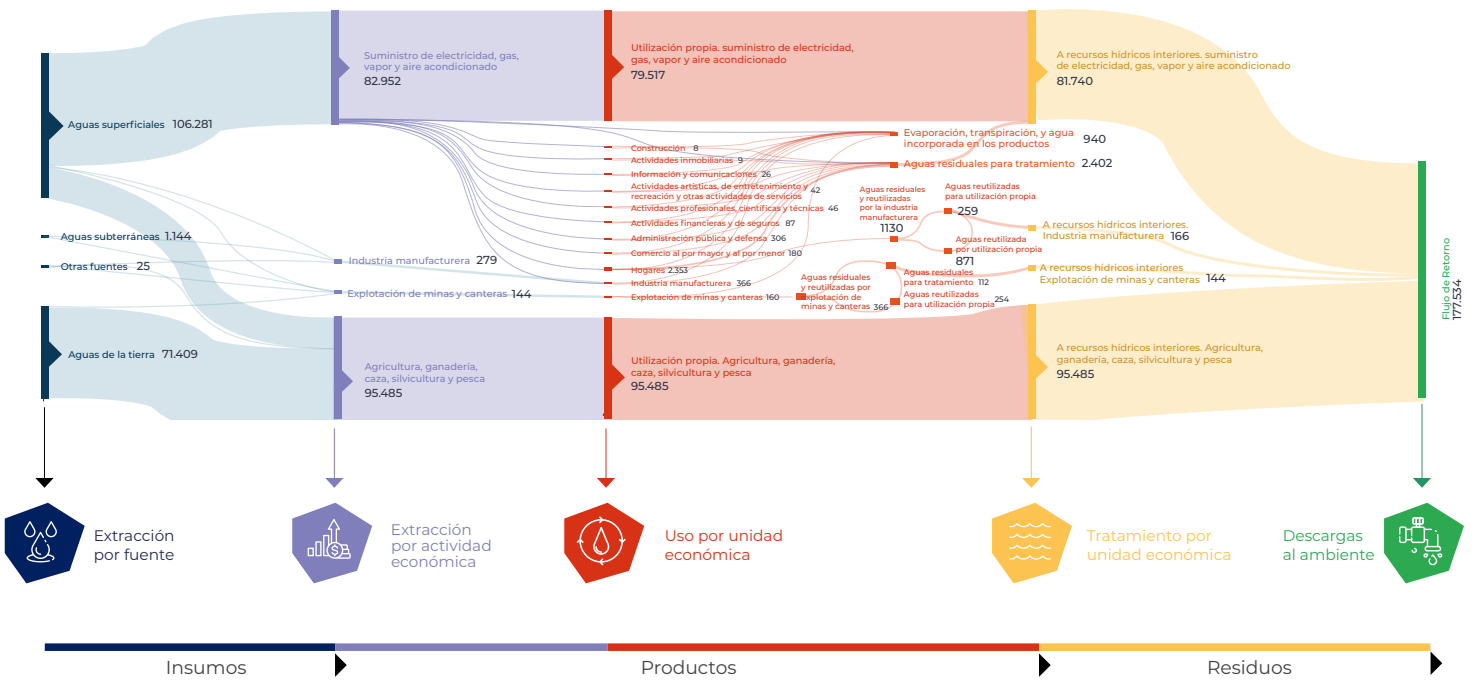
Aguas superficiales 106.281

Aguas subterráneas 1.144

Otras fuentes 25

Aguas de la tierra 71.409

Suministro de electricidad, gas, vapor y aire acondicionado
82.952

Industria manufacturera 279

Explotación de minas y canteras 144

Agricultura, ganadería, caza, silvicultura y pesca
95.485

Utilización propia. suministro de electricidad, gas, vapor y aire acondicionado
79.517

Construcción 8
Actividades inmobiliarias 9
Información y comunicaciones 26
Actividades artísticas, de entretenimiento y recreación y otras actividades de servicios 42
Actividades profesionales, científicas y técnicas 46
Actividades financieras y de seguros 87
Administración pública y defensa 306
Comercio al por mayor y al por menor 180
Hogares 2.353
Industria manufacturera 366
Explotación de minas y canteras 160

Utilización propia. Agricultura, ganadería, caza, silvicultura y pesca
95.485

Evaporación, transpiración, y agua incorporada en los productos 940

Aguas residuales para tratamiento 2.402

Aguas residuales y reutilizadas por la industria manufacturera
1130

Aguas reutilizadas para utilización propia
259

Aguas reutilizada por utilización propia
871

Aguas residuales y reutilizadas por explotación de minas y canteras 366

Aguas residuales para tratamiento 112

Aguas reutilizadas para utilización propia 254

A recursos hídricos interiores. suministro de electricidad, gas, vapor y aire acondicionado
81.740

A recursos hídricos interiores. Industria manufacturera 166

A recursos hídricos interiores Explotación de minas y canteras 144

A recursos hídricos interiores. Agricultura, ganadería, caza, silvicultura y pesca
95.485

Flujo de Retorno
177.534

Extracción por fuente

Extracción por actividad económica

Uso por unidad económica

Tratamiento por unidad económica

Descargas al ambiente

Insumos

Productos

Residuos